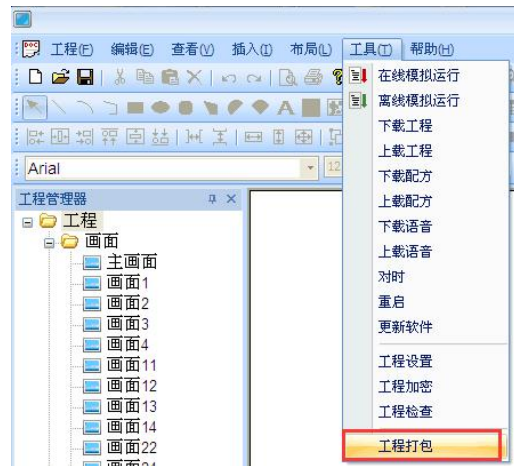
工程(F) 编辑(E) 查看(V) 插入(I) 布局(L) 工具(T) 帮助(H)

Arial

12

工程管理器

工程
画面
主画面
画面1
画面2
画面3
画面4
画面11
画面12
画面13
画面14
画面22
画面24

在线模拟运行
离线模拟运行
下载工程
上载工程
下载配方
上载配方
下载语音
上载语音
对时
重启
更新软件
工程设置
工程加密
工程检查
工程打包